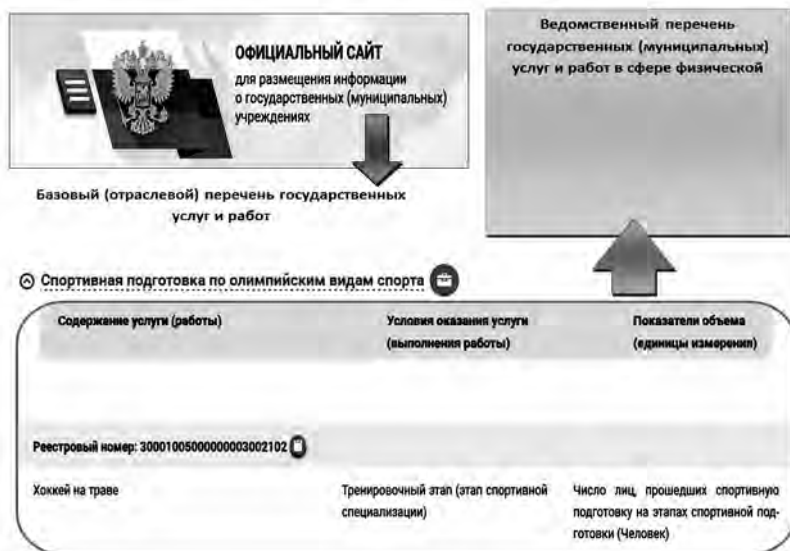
ОФИЦИАЛЬНЫЙ САЙТ
для размещения информации о государственных (муниципальных) учреждениях

Ведомственный перечень государственных (муниципальных) услуг и работ в сфере физической

Базовый (отраслевой) перечень государственных услуг и работ

Спортивная подготовка по олимпийским видам спорта

| Содержание услуги (работы) | Условия оказания услуги (выполнения работы) | Показатели объема (единицы измерения) |
|---|---|---|
| Реестровый номер: 30001005000000003002102 | | |
| Хоккей на траве | Тренировочный этап (этап спортивной специализации) | Число лиц, прошедших спортивную подготовку на этапах спортивной подготовки (Человек) |